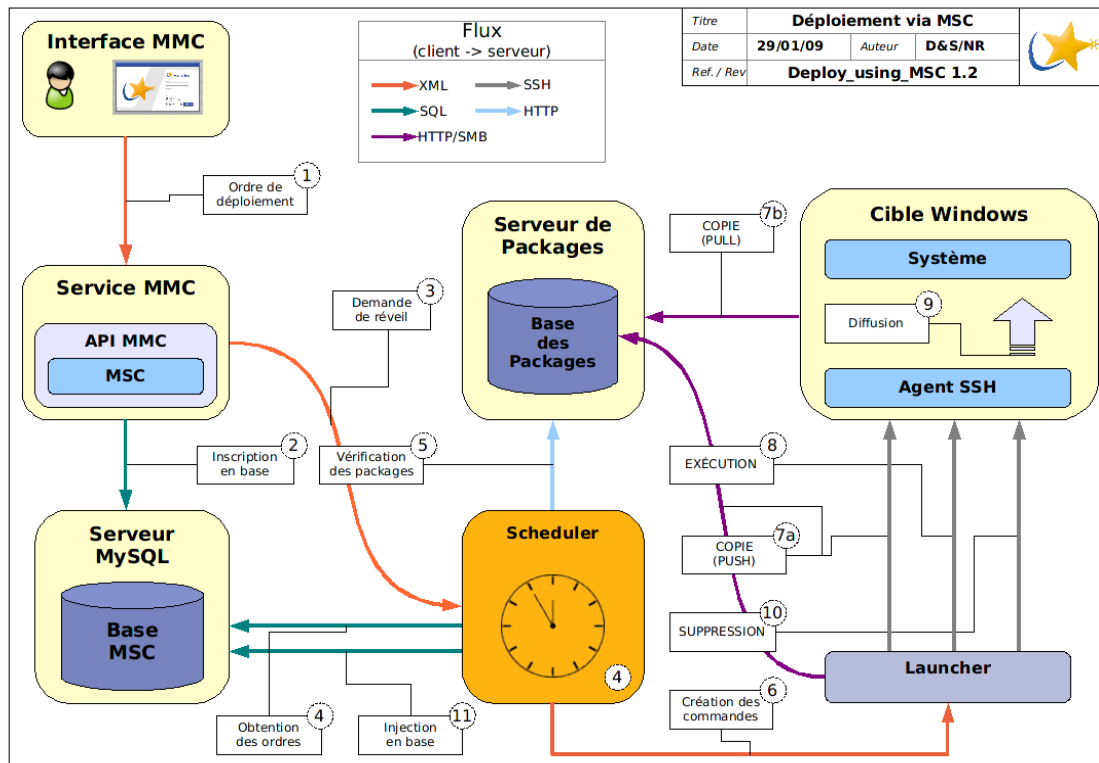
Interface MMC

Flux
(client -> serveur)

XML
SSH
SQL
HTTP
HTTP/SMB

| Titre | Déploiement via MSC | | |
|---|---|---|---|
| Date | 29/01/09 | Auteur | D&S/NR |
| Ref. / Rev | Deploy_using_MSC 1.2 | | |

Ordre de déploiement 1

Service MMC
API MMC
MSC

Demande de réveil 3

Serveur de Packages
Base des Packages

COPIE (PULL) 7b

Cible Windows
Système
Diffusion 9
Agent SSH

Inscription en base 2

Vérification des packages 5

EXÉCUTION 8

Serveur MySQL
Base MSC

Scheduler
4

COPIE (PUSH) 7a

SUPPRESSION 10

Launcher

Création des commandes 6

Obtention des ordres 4

Injection en base 11